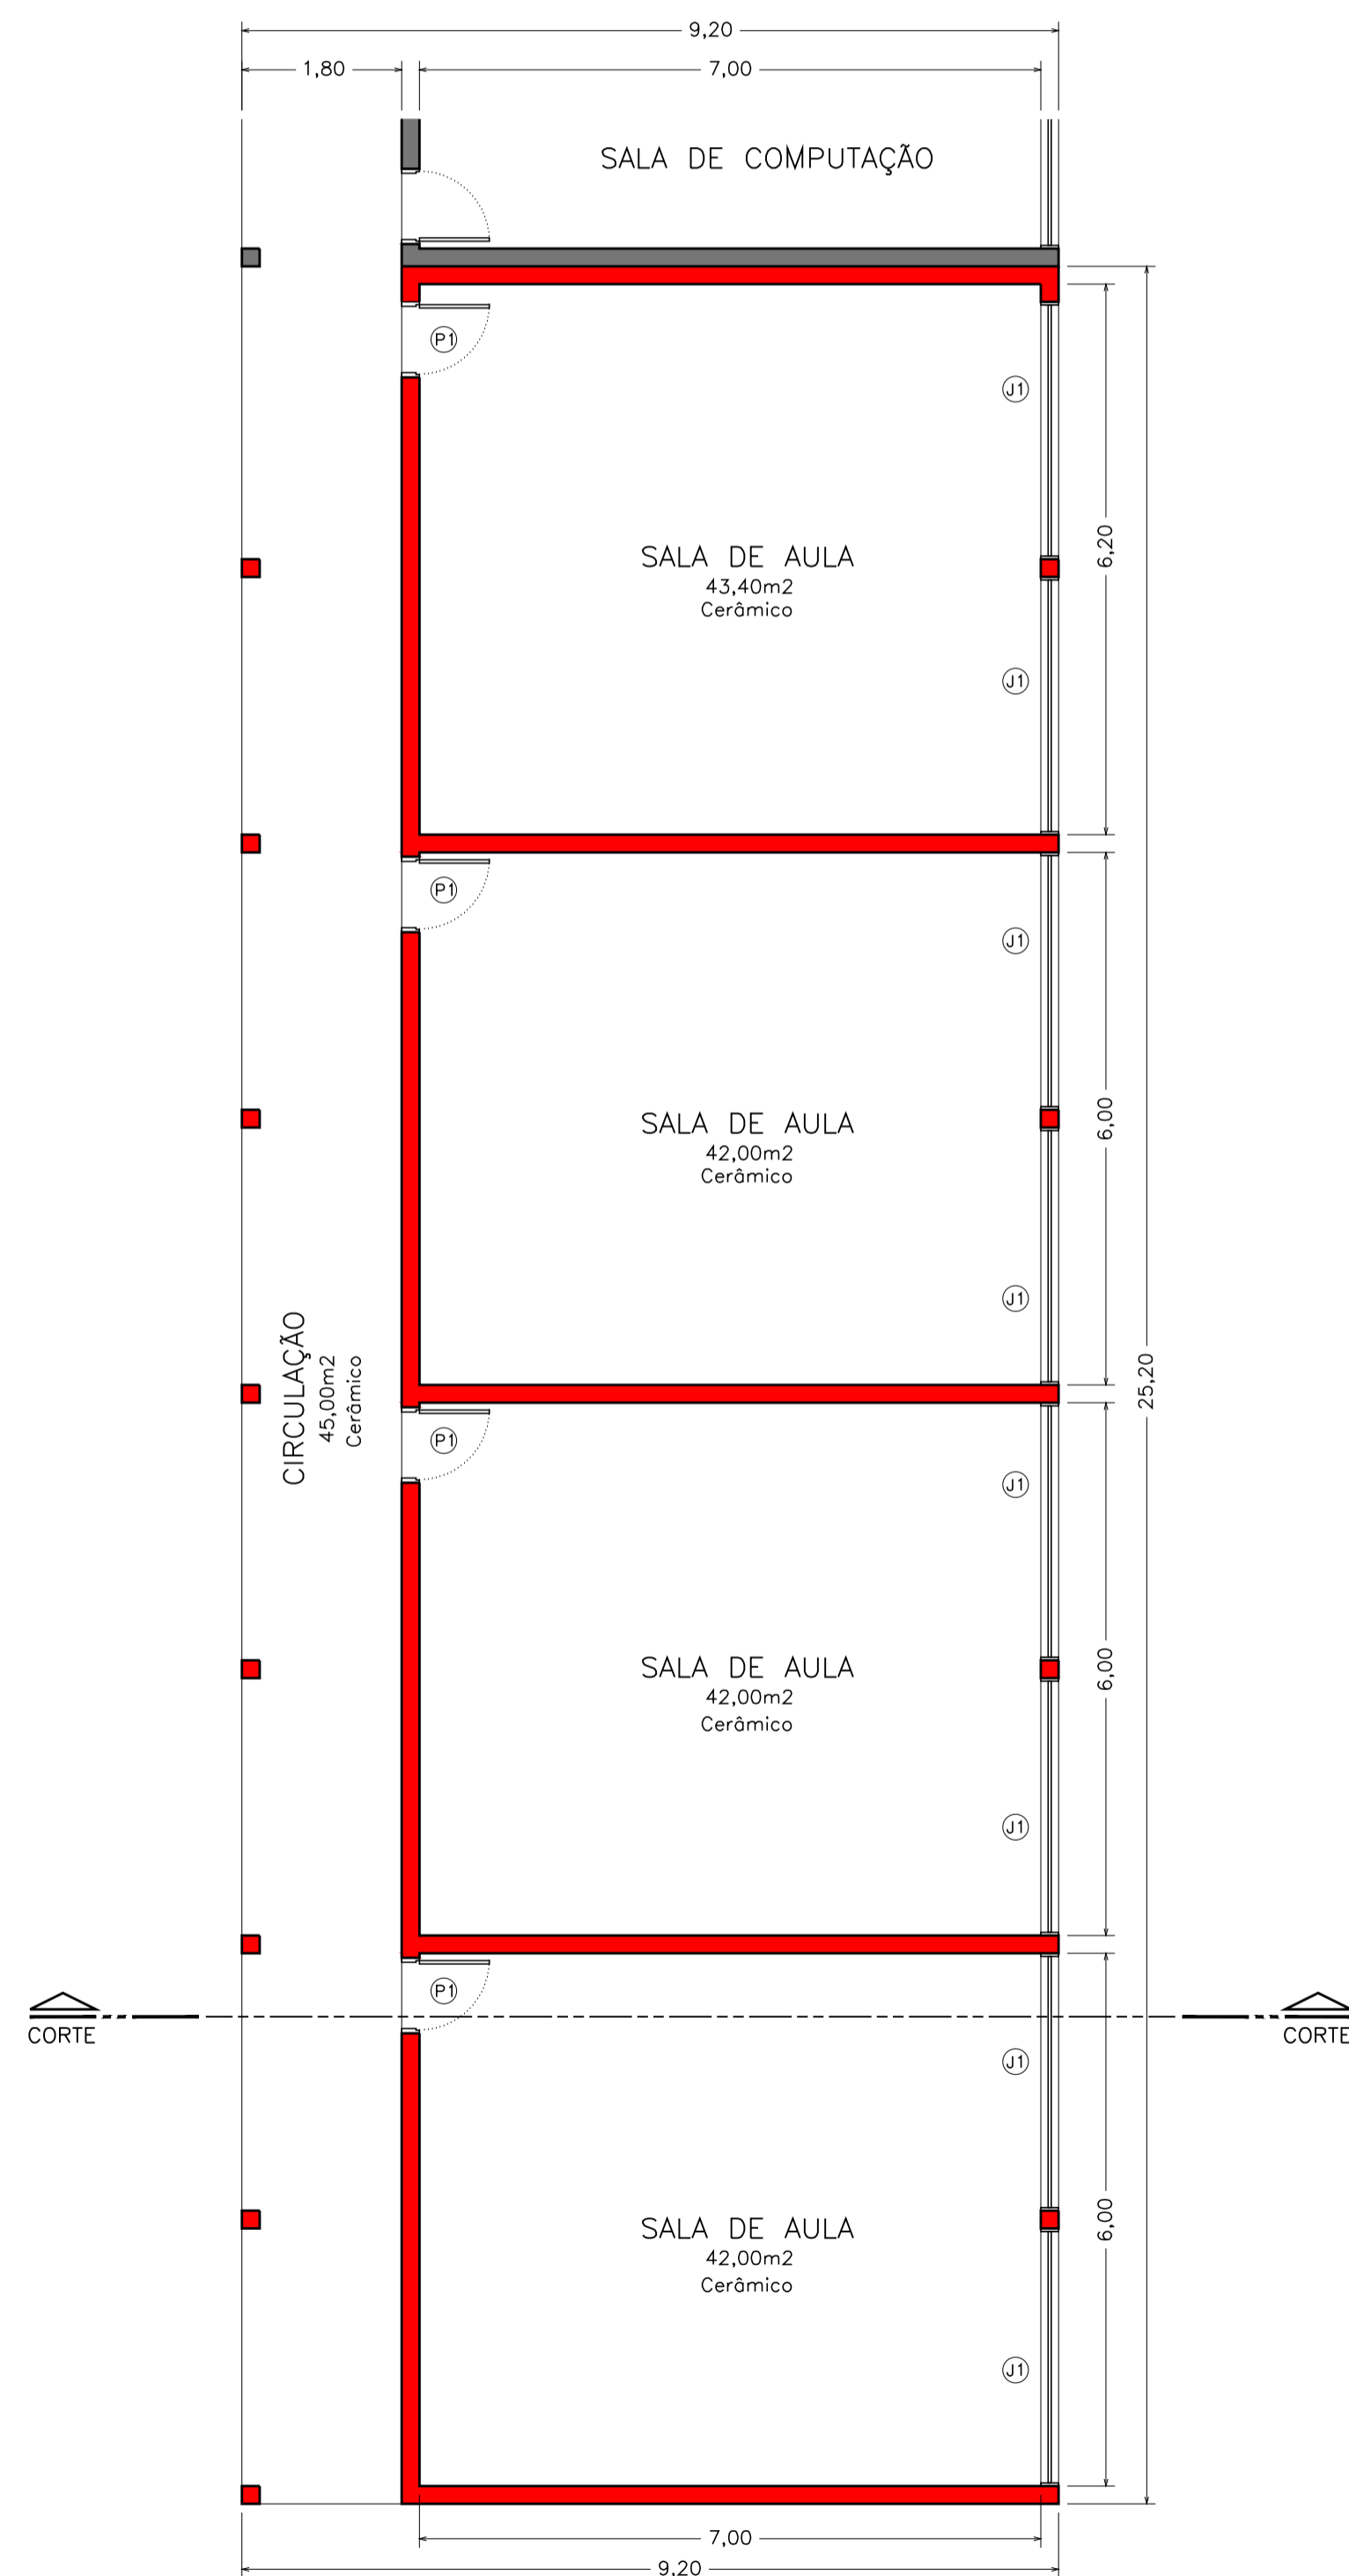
9,20
1,80
7,00
SALA DE COMPUTAÇÃO
P1
J1
SALA DE AULA
43,40m2
Cerâmico
J1
6,20
P1
J1
SALA DE AULA
42,00m2
Cerâmico
J1
6,00
CIRCULAÇÃO
45,00m2
Cerâmico
25,20
P1
J1
SALA DE AULA
42,00m2
Cerâmico
J1
6,00
P1
CORTE
CORTE
J1
SALA DE AULA
42,00m2
Cerâmico
J1
6,00
7,00
9,20